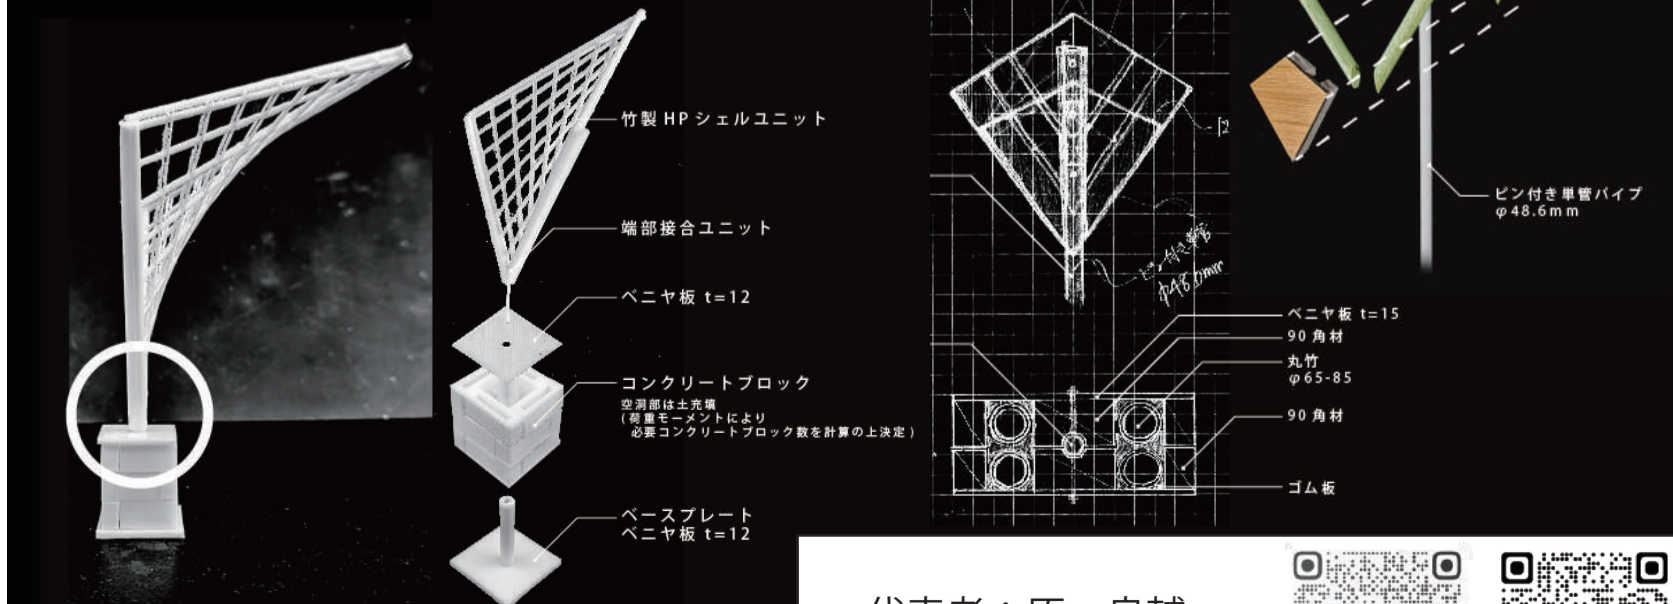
竹製 HP シェルユニット

端部接合ユニット

ベニヤ板 t=12

コンクリートブロック
空洞部は土充填
（荷重モーメントにより 必要コンクリートブロック数を計算の上決定）

ベースプレート
ベニヤ板 t=12

12

ピン付き単管
φ48.6mm

ピン付き単管パイプ
φ48.6mm

ベニヤ板 t=15
90 角材
丸竹
φ65-85
90 角材
ゴム板

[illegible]